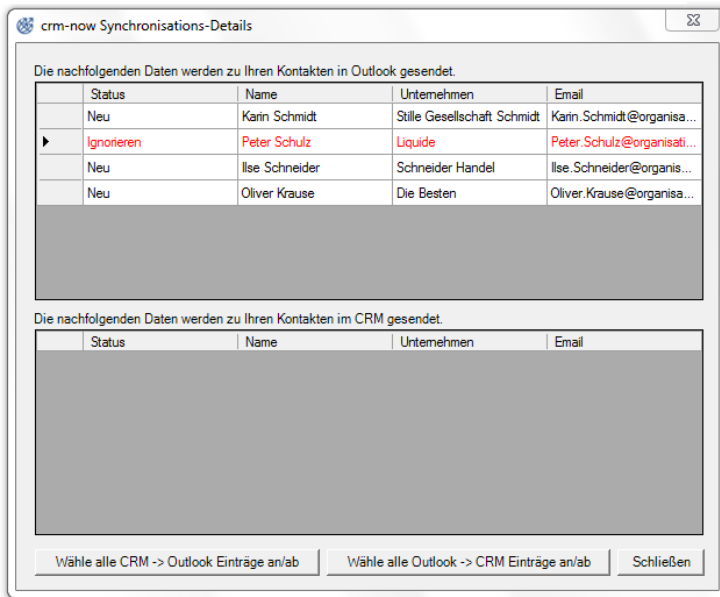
crm-now Synchronisations-Details

Die nachfolgenden Daten werden zu Ihren Kontakten in Outlook gesendet.

| | Status | Name | Unternehmen | Email |
|---|---|---|---|---|
| | Neu | Karin Schmidt | Stille Gesellschaft Schmidt | Karin.Schmidt@organisa... |
| ▶ | Ignorieren | Peter Schulz | Liquide | Peter.Schulz@organisati... |
| | Neu | Ilse Schneider | Schneider Handel | Ilse.Schneider@organis... |
| | Neu | Oliver Krause | Die Besten | Oliver.Krause@organisa... |

Die nachfolgenden Daten werden zu Ihren Kontakten im CRM gesendet.

| | Status | Name | Unternehmen | Email |
|---|---|---|---|---|

Wähle alle CRM -> Outlook Einträge an/ab

Wähle alle Outlook -> CRM Einträge an/ab

Schließen